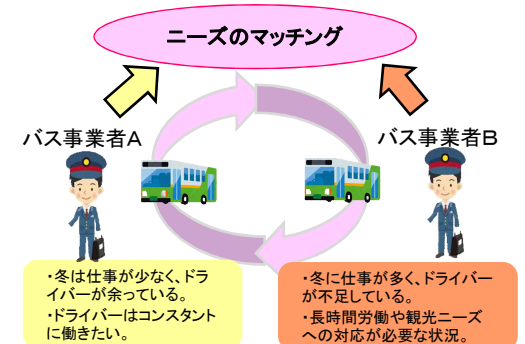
ニーズのマッチング

バス事業者A

バス事業者B

・冬は仕事が少なく、ドライバーが余っている。
・ドライバーはコンスタントに働きたい。

・冬に仕事が多く、ドライバーが不足している。
・長時間労働や観光ニーズへの対応が必要な状況。